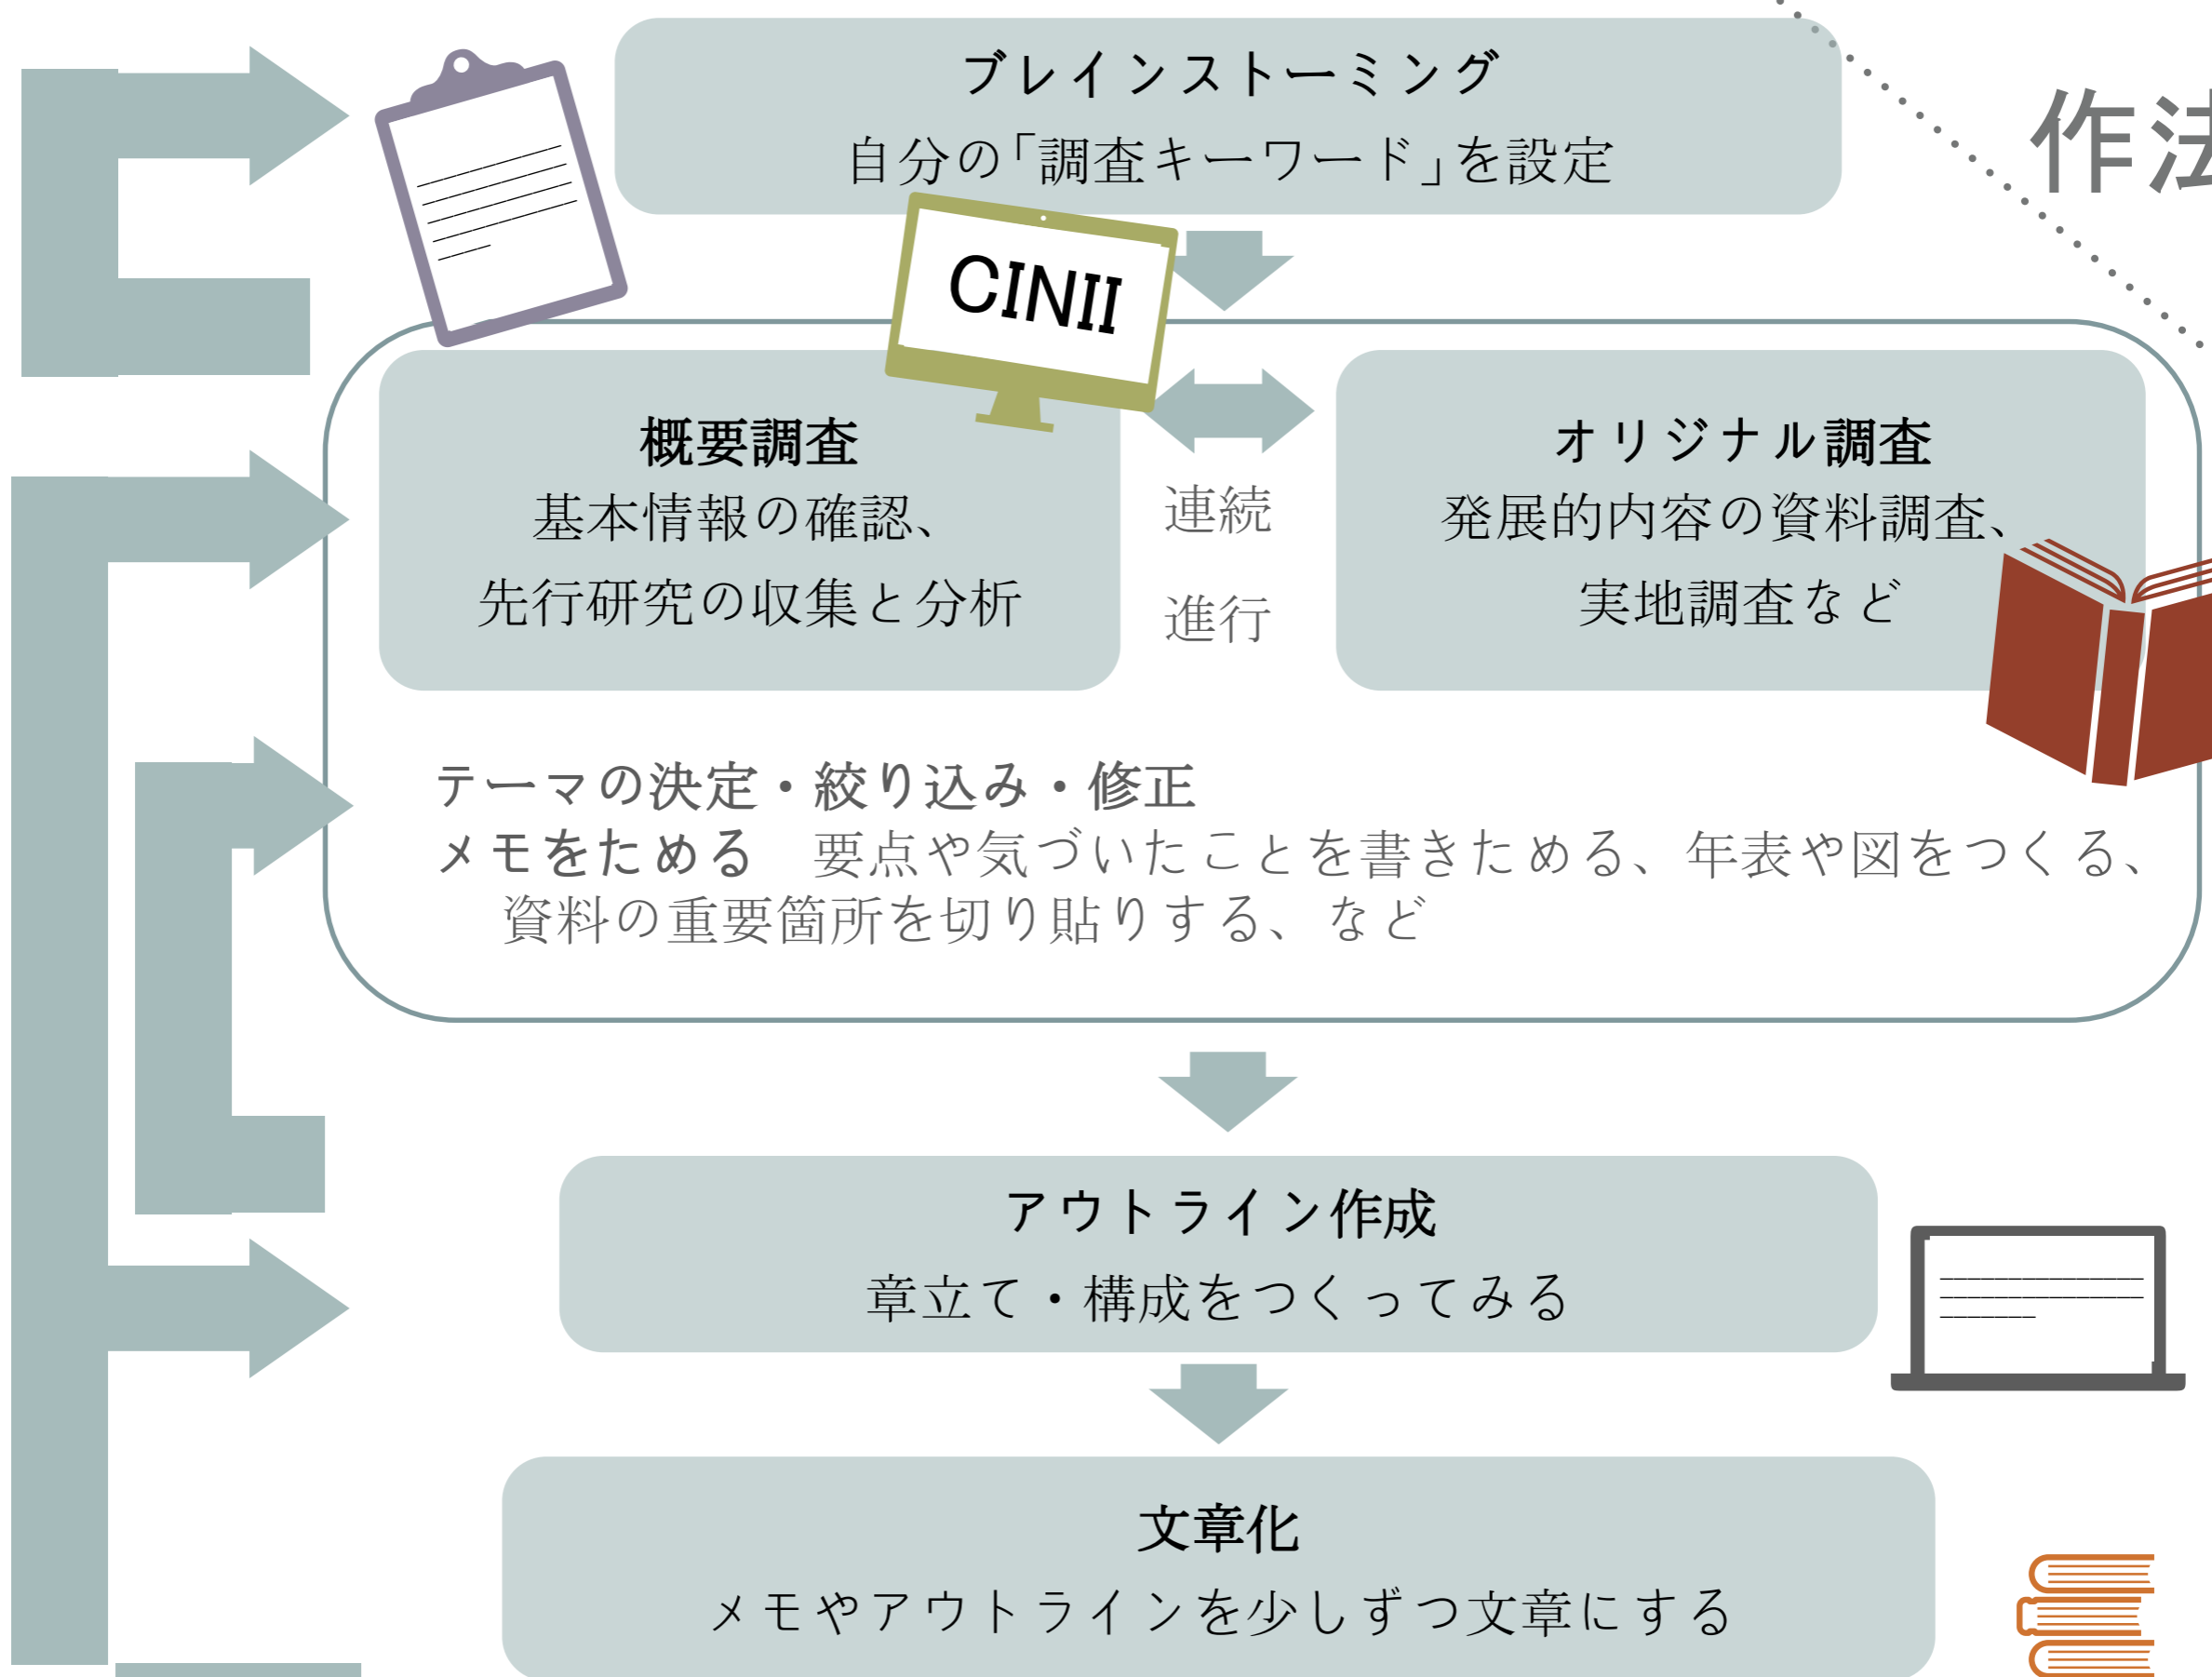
ブレインストーミング
自分の「調査キーワード」を設定

作法

CINII

概要調査
基本情報の確認、
先行研究の収集と分析

連続
進行

オリジナル調査
発展的内容の資料調査、
実地調査など

テーマの決定・絞り込み・修正
メモをためる　要点や気づいたことを書きためる、年表や図をつくる、資料の重要箇所を切り貼りする、など

アウトライン作成
章立て・構成をつくってみる

文章化
メモやアウトラインを少しずつ文章にする